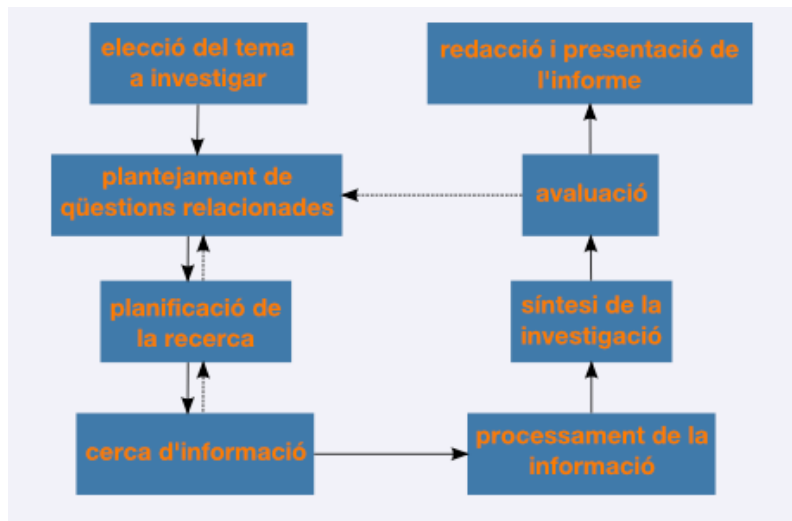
elecció del tema a investigar

plantejament de qüestions relacionades

planificació de la recerca

cerca d'informació

processament de la informació

síntesi de la investigació

avaluació

redacció i presentació de l'informe